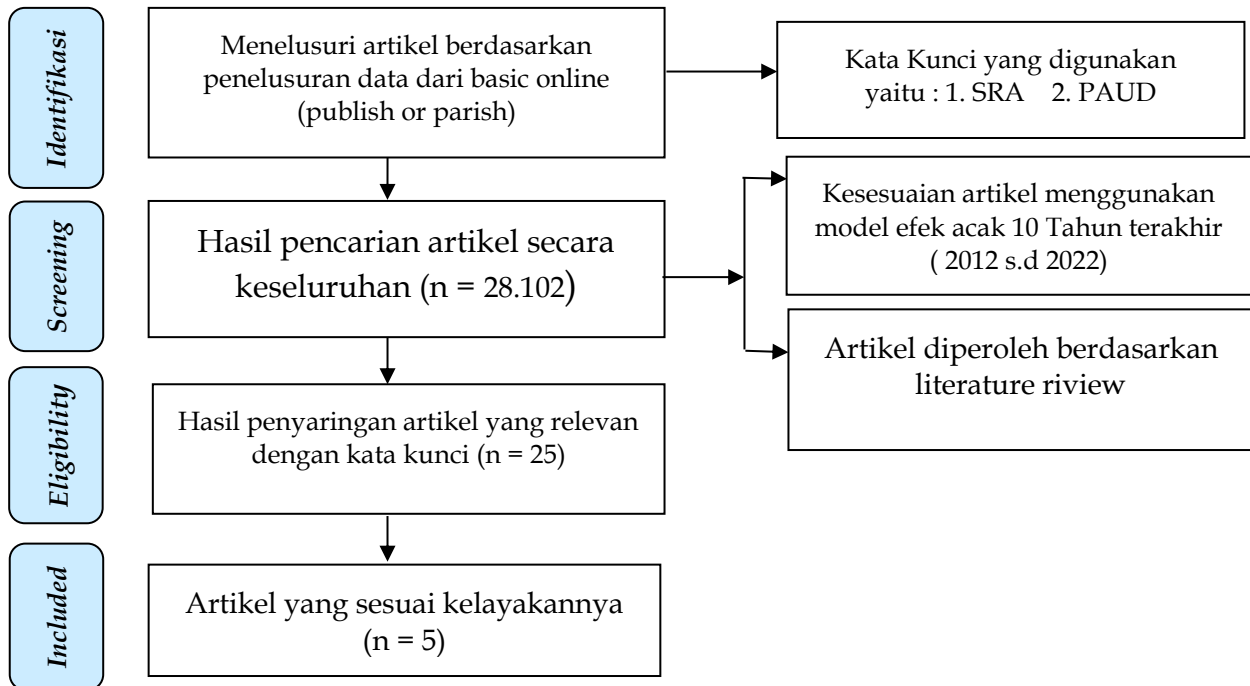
Identifikasi

Menelusuri artikel berdasarkan penelusuran data dari basic online (publish or parish)

Kata Kunci yang digunakan yaitu : 1. SRA 2. PAUD

Screening

Hasil pencarian artikel secara keseluruhan (n = 28.102)

Kesesuaian artikel menggunakan model efek acak 10 Tahun terakhir ( 2012 s.d 2022)

Artikel diperoleh berdasarkan literature riview

Eligibility

Hasil penyaringan artikel yang relevan dengan kata kunci (n = 25)

Included

Artikel yang sesuai kelayakannya (n = 5)